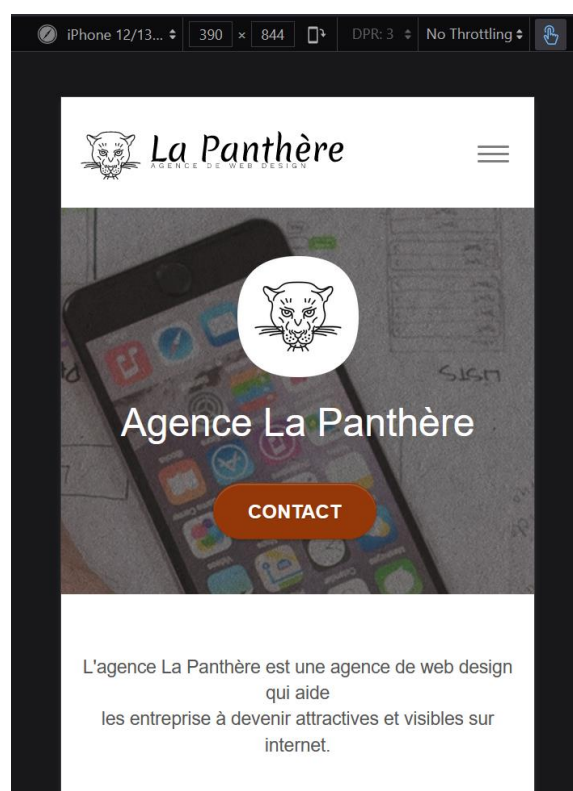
iPhone 12/13... 390 × 844 DPR: 3 No Throttling

La Panthère
AGENCE DE WEB DESIGN

Agence La Panthère

CONTACT

L'agence La Panthère est une agence de web design qui aide
les entreprise à devenir attractives et visibles sur internet.